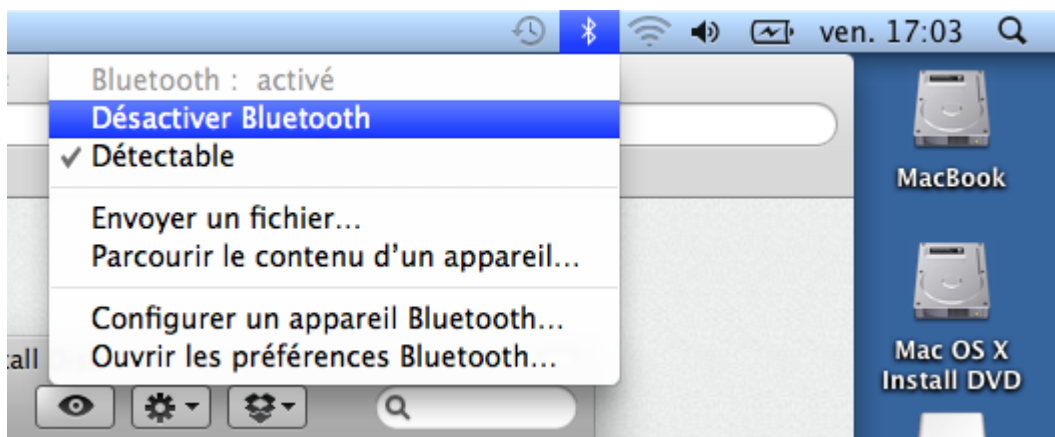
ven. 17:03

Bluetooth : activé
Désactiver Bluetooth
✓ Détectable

Envoyer un fichier…
Parcourir le contenu d'un appareil…

Configurer un appareil Bluetooth…
Ouvrir les préférences Bluetooth…

:all

MacBook

Mac OS X Install DVD